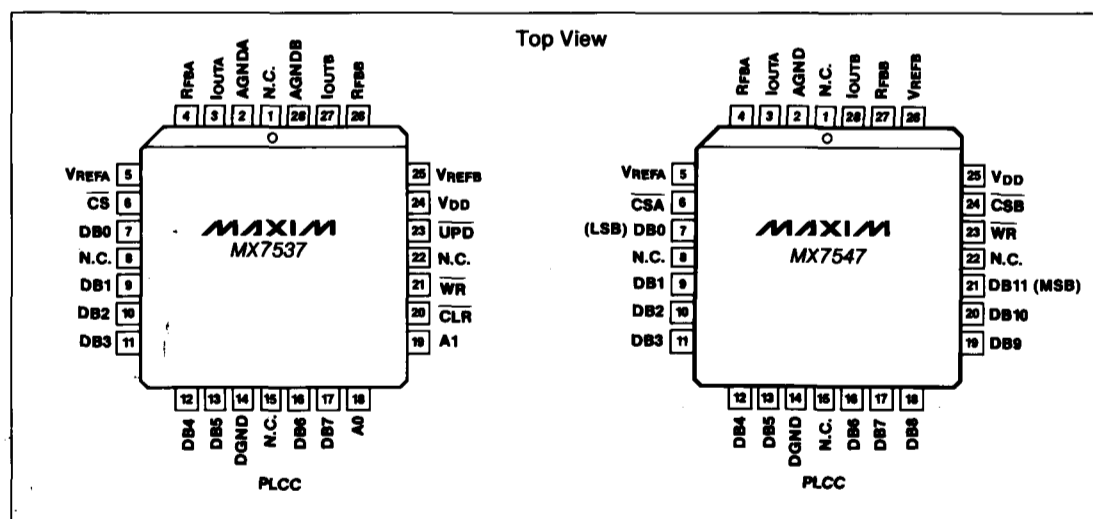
Top View

RFBA IOUTA AGNDA N.C. AGNDB IOUTB RFBB
4 3 2 1 28 27 26

VREFA 5
$\overline{CS}$ 6
DB0 7
N.C. 8
DB1 9
DB2 10
DB3 11

MAXIM
MX7537

25 VREFB
24 VDD
23 $\overline{UPD}$
22 N.C.
21 $\overline{WR}$
20 $\overline{CLR}$
19 A1

12 13 14 15 16 17 18
DB4 DB5 DGND N.C. DB6 DB7 A0

PLCC

RFBA IOUTA AGND N.C. IOUTB RFBB VREFB
4 3 2 1 28 27 26

VREFA 5
$\overline{CSA}$ 6
(LSB) DB0 7
N.C. 8
DB1 9
DB2 10
DB3 11

MAXIM
MX7547

25 VDD
24 $\overline{CSB}$
23 $\overline{WR}$
22 N.C.
21 DB11 (MSB)
20 DB10
19 DB9

12 13 14 15 16 17 18
DB4 DB5 DGND N.C. DB6 DB7 DB8

PLCC